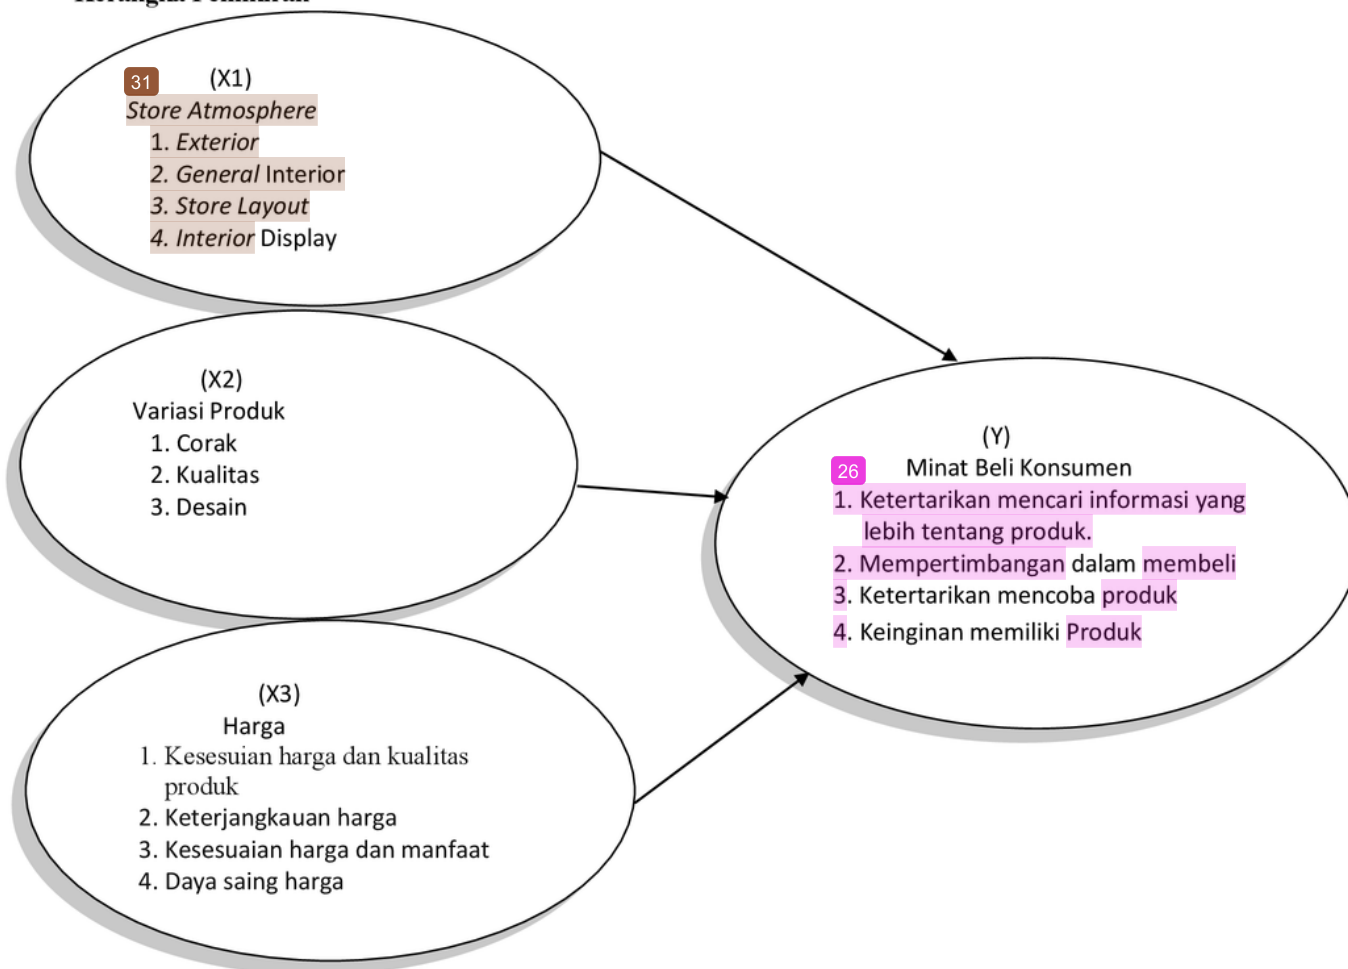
Kerangka Pemikiran

31 (X1)
Store Atmosphere
1. Exterior
2. General Interior
3. Store Layout
4. Interior Display

(X2)
Variasi Produk
1. Corak
2. Kualitas
3. Desain

(X3)
Harga
1. Kesesuian harga dan kualitas produk
2. Keterjangkauan harga
3. Kesesuaian harga dan manfaat
4. Daya saing harga

(Y)
26 Minat Beli Konsumen
1. Ketertarikan mencari informasi yang lebih tentang produk.
2. Mempertimbangan dalam membeli
3. Ketertarikan mencoba produk
4. Keinginan memiliki Produk